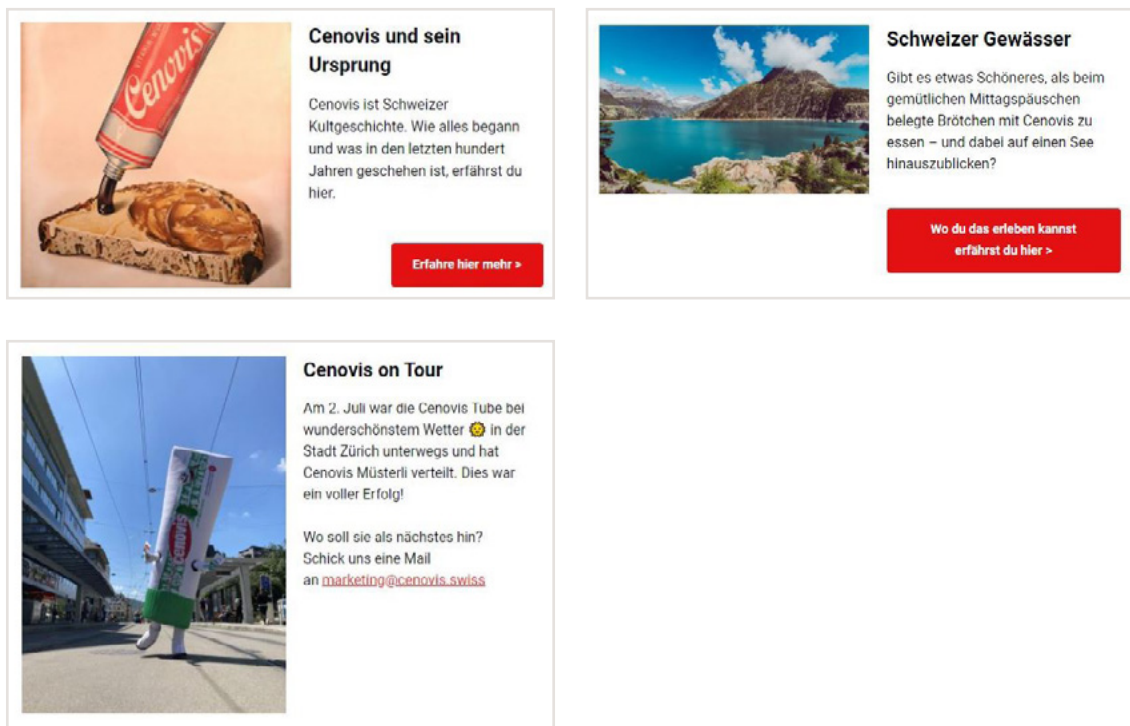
Cenovis

Cenovis und sein Ursprung

Cenovis ist Schweizer Kultgeschichte. Wie alles begann und was in den letzten hundert Jahren geschehen ist, erfährst du hier.

Erfahre hier mehr >

Schweizer Gewässer

Gibt es etwas Schöneres, als beim gemütlichen Mittagspäuschen belegte Brötchen mit Cenovis zu essen – und dabei auf einen See hinauszublicken?

Wo du das erleben kannst erfährst du hier >

Cenovis on Tour

Am 2. Juli war die Cenovis Tube bei wunderschönstem Wetter 🌞 in der Stadt Zürich unterwegs und hat Cenovis Müsterli verteilt. Dies war ein voller Erfolg!

Wo soll sie als nächstes hin? Schick uns eine Mail an marketing@cenovis.swiss